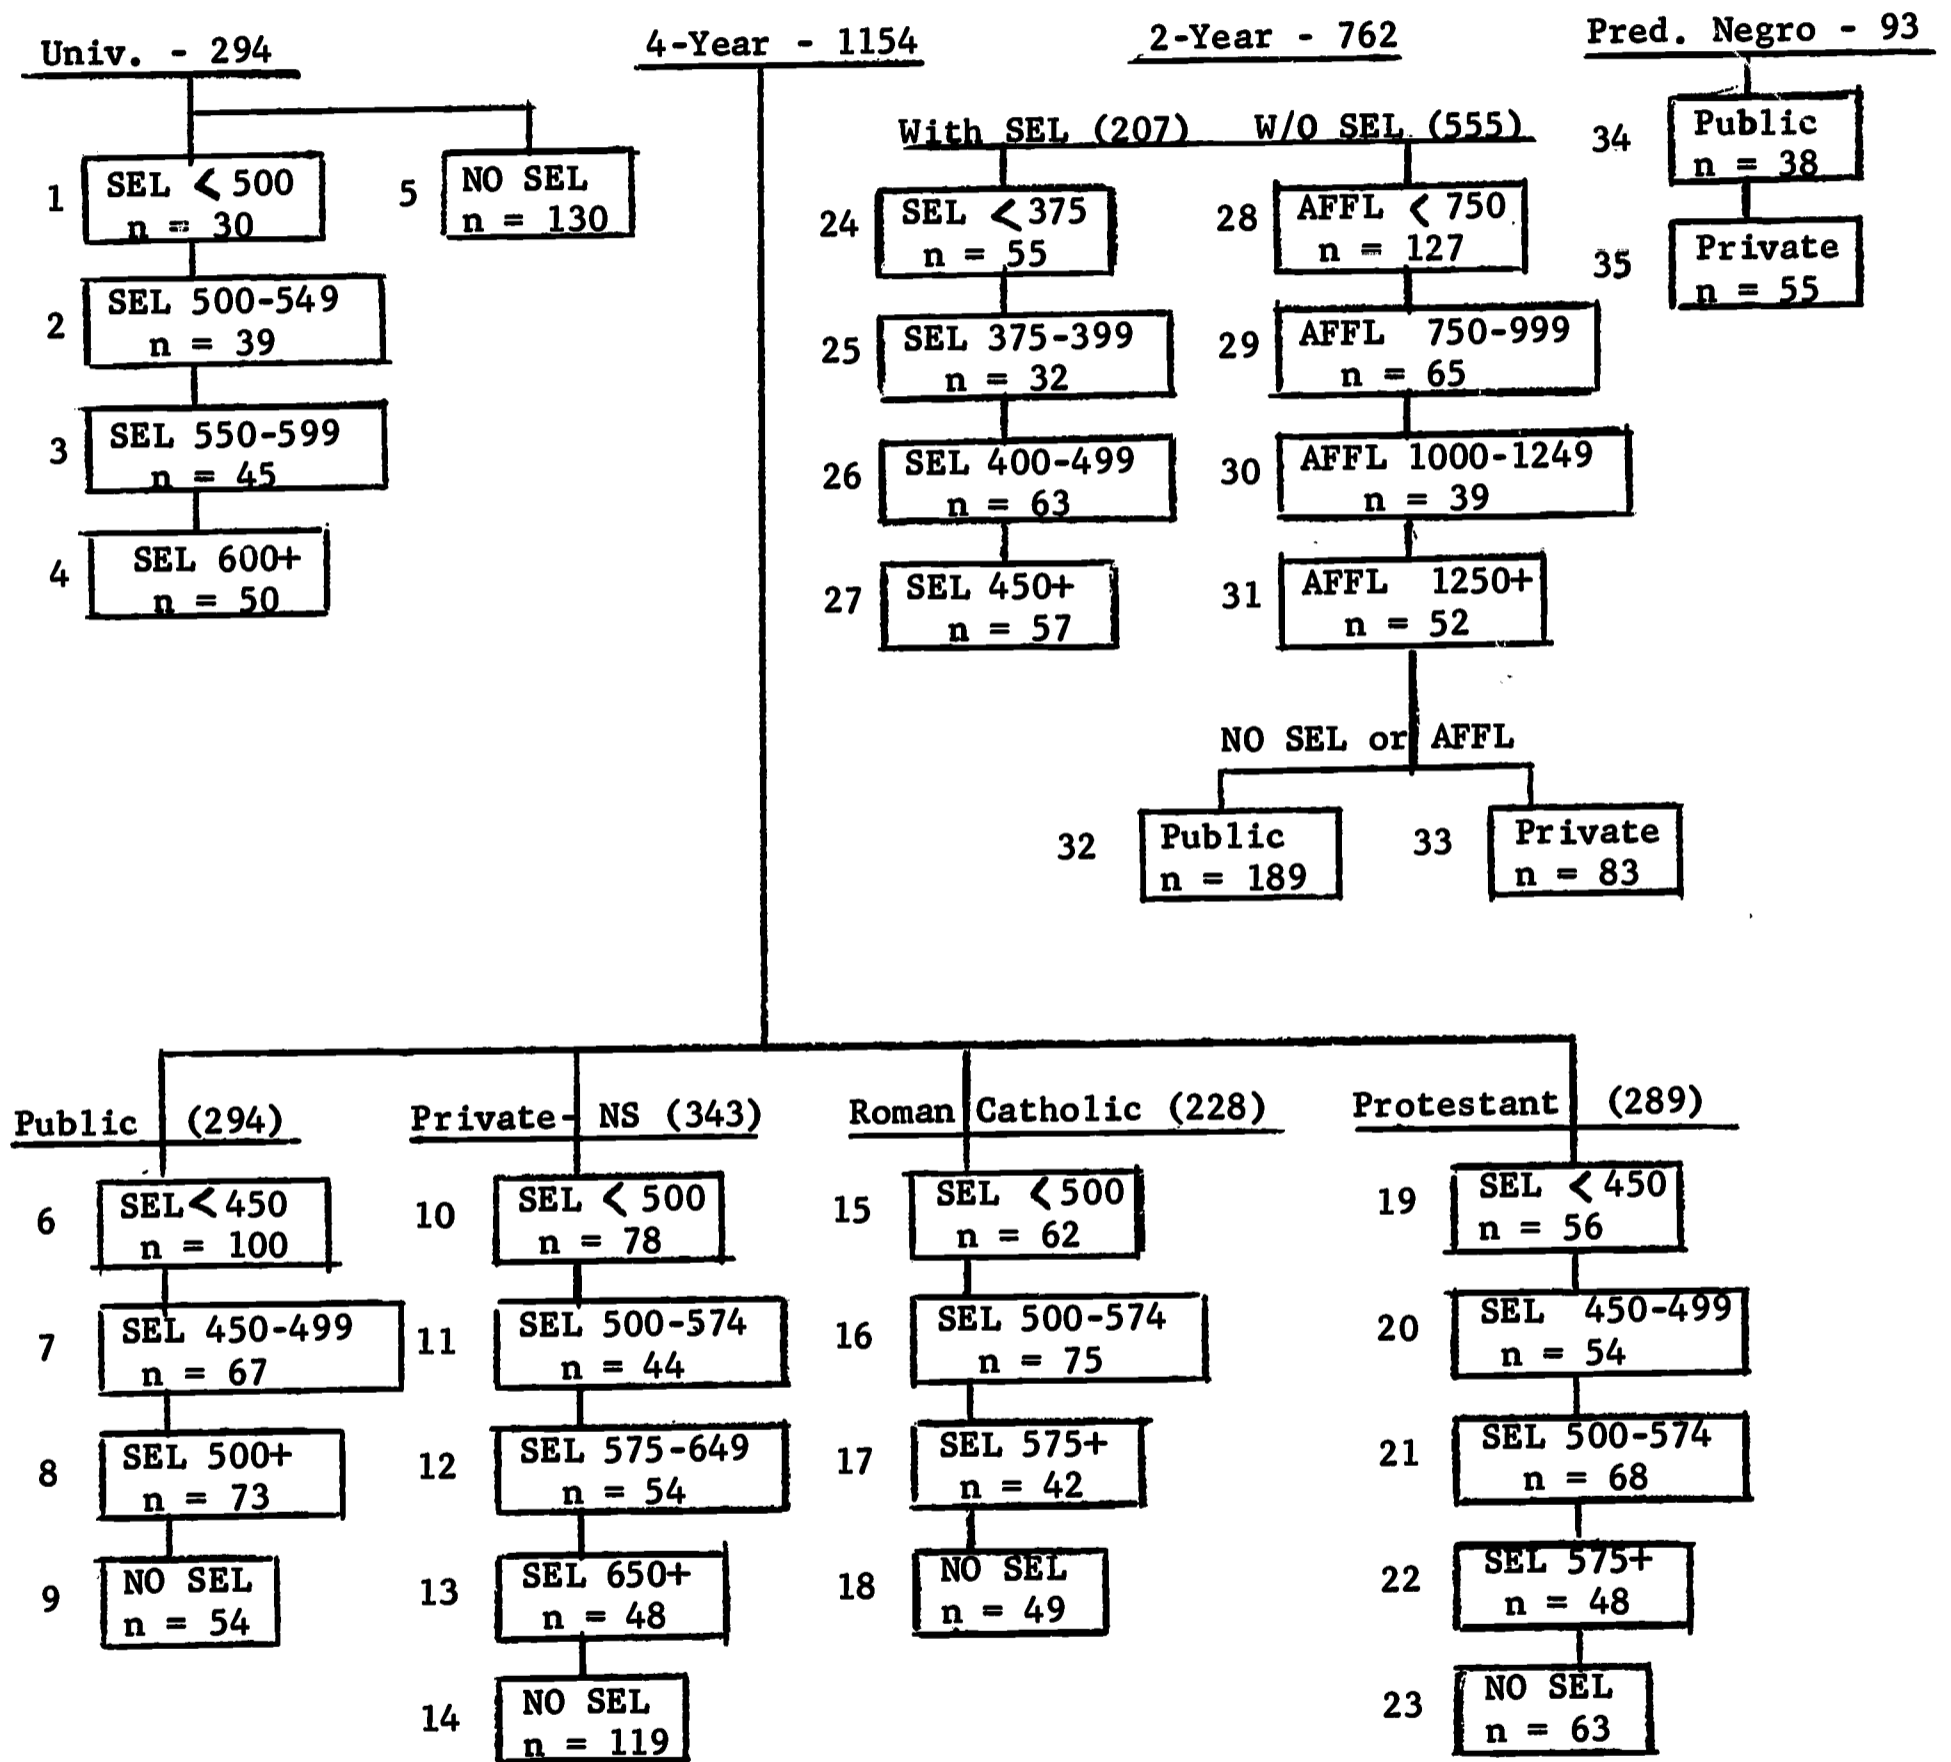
Univ. - 294

1 SEL $<$ 500 n = 30

2 SEL 500-549 n = 39

3 SEL 550-599 n = 45

4 SEL 600+ n = 50

5 NO SEL n = 130

4-Year - 1154

2-Year - 762

With SEL (207)

24 SEL $<$ 375 n = 55

25 SEL 375-399 n = 32

26 SEL 400-499 n = 63

27 SEL 450+ n = 57

W/O SEL (555)

28 AFFL $<$ 750 n = 127

29 AFFL 750-999 n = 65

30 AFFL 1000-1249 n = 39

31 AFFL 1250+ n = 52

NO SEL or AFFL

32 Public n = 189

33 Private n = 83

Pred. Negro - 93

34 Public n = 38

35 Private n = 55

Public (294)

6 SEL $<$ 450 n = 100

7 SEL 450-499 n = 67

8 SEL 500+ n = 73

9 NO SEL n = 54

Private- NS (343)

10 SEL $<$ 500 n = 78

11 SEL 500-574 n = 44

12 SEL 575-649 n = 54

13 SEL 650+ n = 48

14 NO SEL n = 119

Roman Catholic (228)

15 SEL $<$ 500 n = 62

16 SEL 500-574 n = 75

17 SEL 575+ n = 42

18 NO SEL n = 49

Protestant (289)

19 SEL $<$ 450 n = 56

20 SEL 450-499 n = 54

21 SEL 500-574 n = 68

22 SEL 575+ n = 48

23 NO SEL n = 63